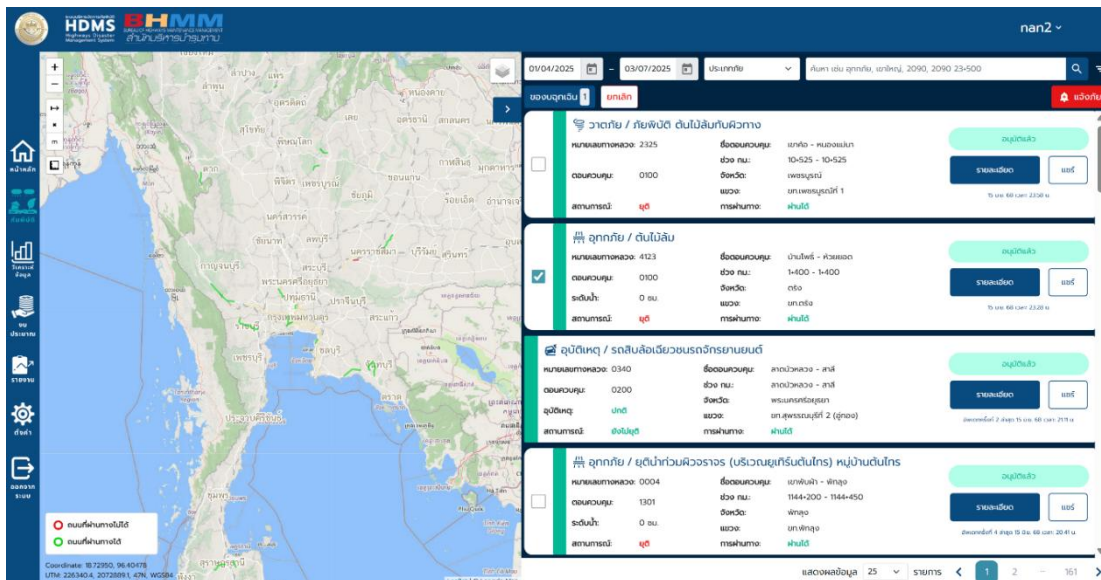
HDMS Highways Disaster Management System
BHMM
สำนักบริหารบำรุงทาง

nan2

หน้าหลัก
ภัยพิบัติ
วิเคราะห์ข้อมูล
งบประมาณ
รายงาน
ตั้งค่า
ออกจากระบบ

01/04/2025 – 03/07/2025 ประเภทภัย ค้นหา เช่น อุทกภัย, เขาใหญ่, 2090, 2090 23+500

ขอขนฉุกเฉิน 1 ยกเลิก แจ้งภัย

วาตภัย / ภัยพิบัติ ต้นไม้ล้มทับผิวทาง
หมายเลขทางหลวง: 2325
ตอนควบคุม: 0100
สถานการณ์: ยุติ
ชื่อตอนควบคุม: แคมป์สน - หนองแม่นา
ช่วง กม.: 10+525 - 10+525
จังหวัด: เพชรบูรณ์
แขวง: ขท.เพชรบูรณ์ที่ 1
การผ่านทาง: ผ่านได้
อนุมัติแล้ว
รายละเอียด แชร์
15 เม.ย. 68 เวลา 23:58 น.

อุทกภัย / ต้นไม้ล้ม
หมายเลขทางหลวง: 4123
ตอนควบคุม: 0100
ระดับน้ำ: 0 ซม.
สถานการณ์: ยุติ
ชื่อตอนควบคุม: บ้านโพธิ์ - ห้วยยอด
ช่วง กม.: 1+400 - 1+400
จังหวัด: ตรัง
แขวง: ขท.ตรัง
การผ่านทาง: ผ่านได้
อนุมัติแล้ว
รายละเอียด แชร์
15 เม.ย. 68 เวลา 23:20 น.

อุบัติเหตุ / รถสิบล้อเฉี่ยวชนรถจักรยานยนต์
หมายเลขทางหลวง: 0340
ตอนควบคุม: 0200
อุบัติเหตุ: ปกติ
สถานการณ์: ยังไม่ยุติ
ชื่อตอนควบคุม: ลาดบัวหลวง - สาลี
ช่วง กม.: ลาดบัวหลวง - สาลี
จังหวัด: พระนครศรีอยุธยา
แขวง: ขท.สุพรรณบุรีที่ 2 (อู่ทอง)
การผ่านทาง: ผ่านได้
อนุมัติแล้ว
รายละเอียด แชร์
อัพเดทครั้งที่ 2 ล่าสุด 15 เม.ย. 68 เวลา 21:11 น.

อุทกภัย / ยุตินํ้าท่วมผิวจราจร (บริเวณยูเทิร์นต้นไทร) หมู่บ้านต้นไทร
หมายเลขทางหลวง: 0004
ตอนควบคุม: 1301
ระดับน้ำ: 0 ซม.
สถานการณ์: ยุติ
ชื่อตอนควบคุม: เขาพับผ้า - พัทลุง
ช่วง กม.: 1144+200 - 1144+450
จังหวัด: พัทลุง
แขวง: ขท.พัทลุง
การผ่านทาง: ผ่านได้
อนุมัติแล้ว
รายละเอียด แชร์
อัพเดทครั้งที่ 4 ล่าสุด 15 เม.ย. 68 เวลา 20:41 น.

แสดงผลข้อมูล 25 รายการ 1 2 ... 161

ถนนที่ผ่านทางไม่ได้
ถนนที่ผ่านทางได้
Coordinate: 18.72950, 96.40478
UTM: 226340.4, 2072889.1, 47N, WGS84